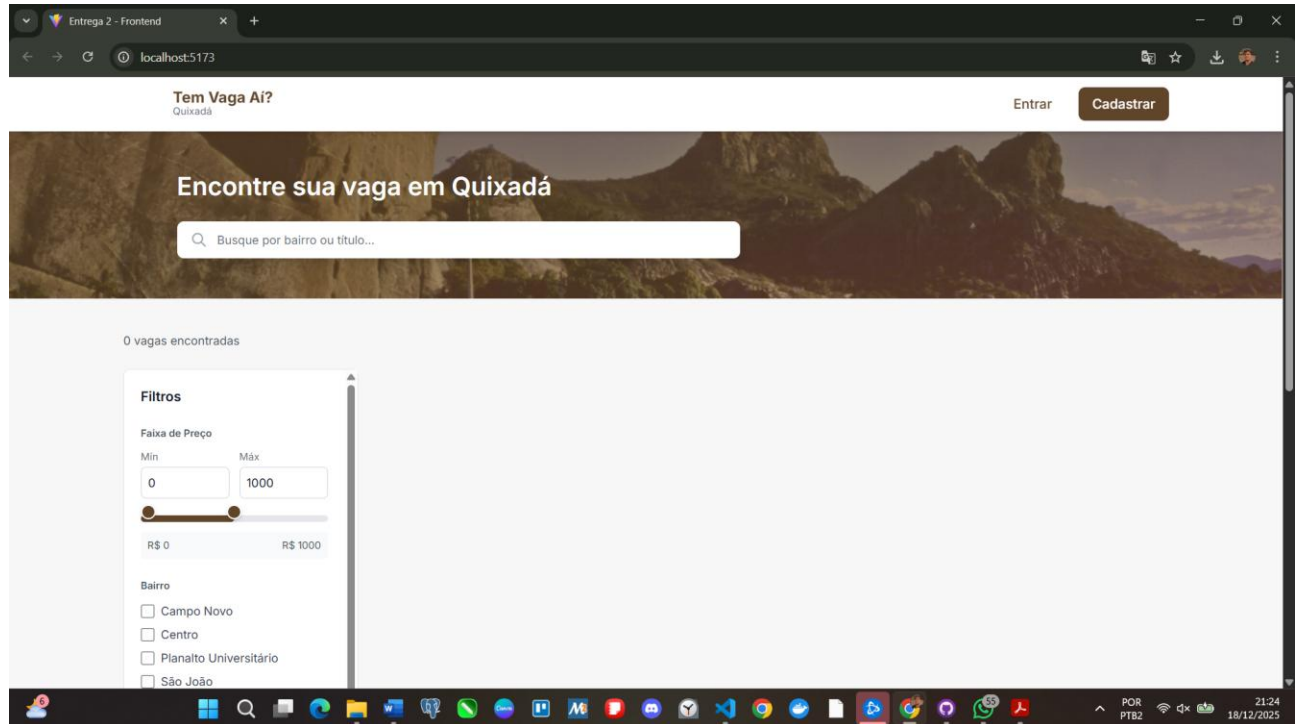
Entrega 2 - Frontend
localhost:5173

Tem Vaga Ai?
Quixadá

Entrar
Cadastrar

Encontre sua vaga em Quixadá

Busque por bairro ou título...

0 vagas encontradas

Filtros

Faixa de Preço
Mín
Máx
0
1000
R$ 0
R$ 1000

Bairro
Campo Novo
Centro
Planalto Universitário
São João

POR
PTB2
21:24
18/12/2025